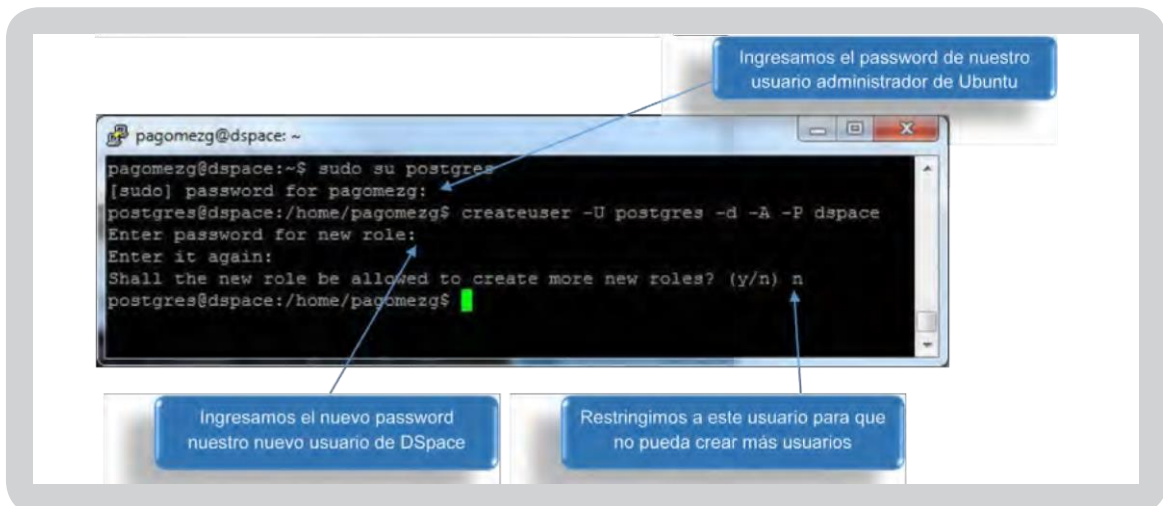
Ingresamos el password de nuestro usuario administrador de Ubuntu

pagomezg@dspace: ~

pagomezg@dspace:~$ sudo su postgres
[sudo] password for pagomezg:
postgres@dspace:/home/pagomezg$ createuser -U postgres -d -A -P dspace
Enter password for new role:
Enter it again:
Shall the new role be allowed to create more new roles? (y/n) n
postgres@dspace:/home/pagomezg$

Ingresamos el nuevo password nuestro nuevo usuario de DSpace

Restringimos a este usuario para que no pueda crear más usuarios